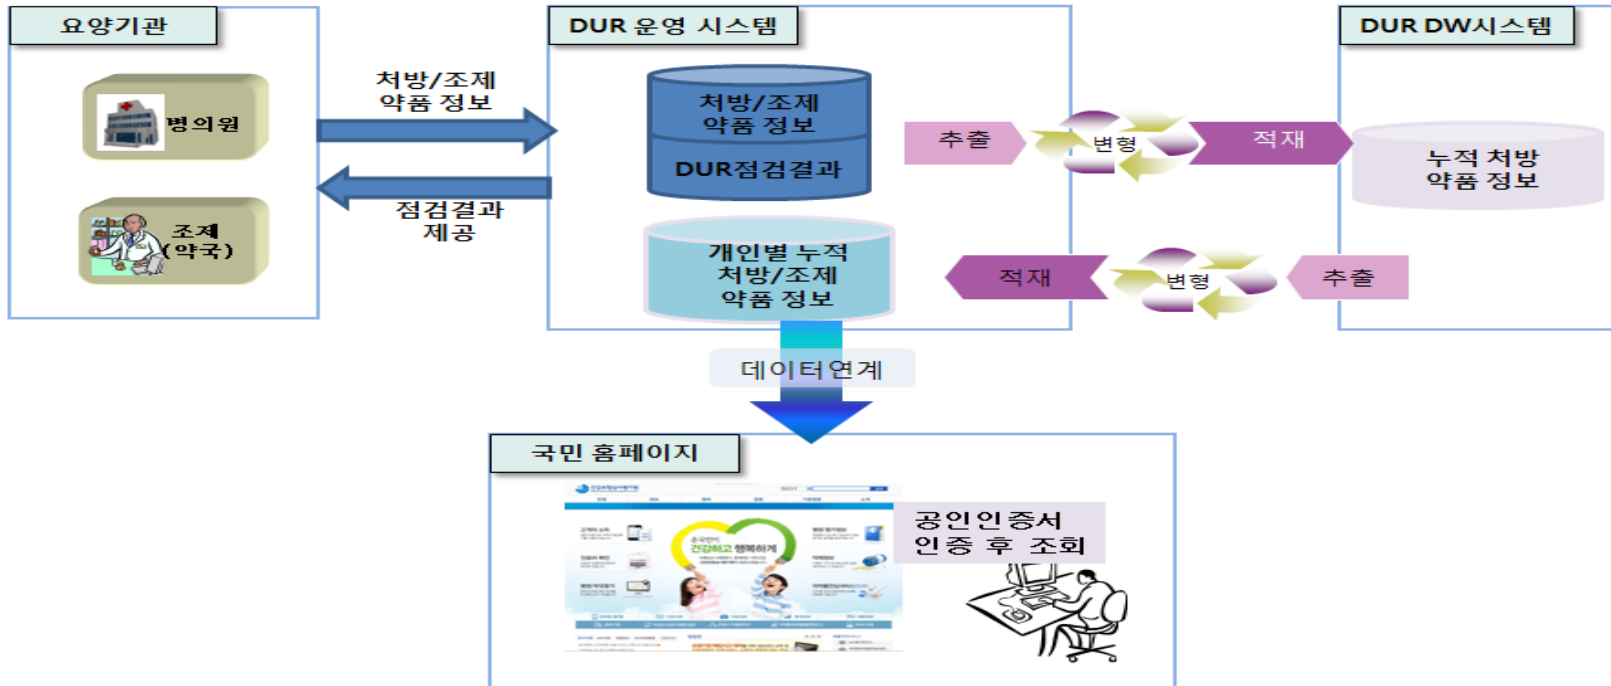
요양기관

병의원

조제
(약국)

처방/조제
약품 정보

점검결과
제공

DUR 운영 시스템

처방/조제
약품 정보

DUR점검결과

개인별 누적
처방/조제
약품 정보

추출

변형

적재

DUR DW시스템

누적 처방
약품 정보

적재

변형

추출

데이터연계

국민 홈페이지

건강하고 행복하게

공인인증서
인증 후 조회